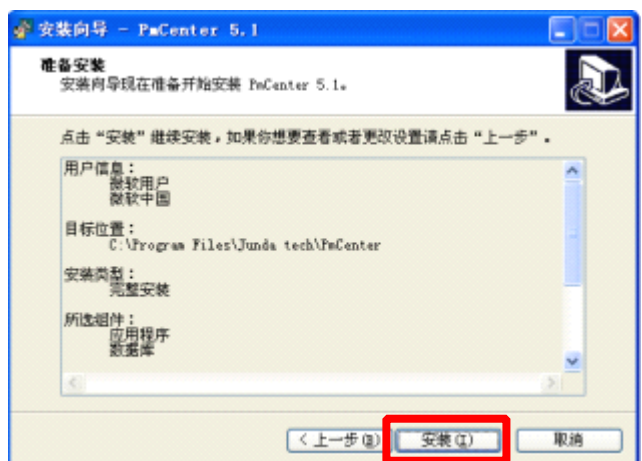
安装向导 - PmCenter 5.1

准备安装
安装向导现在准备开始安装 PmCenter 5.1。

点击“安装”继续安装，如果你想要查看或者更改设置请点击“上一步”。

用户信息：
微软用户
微软中国

目标位置：
C:\Program Files\Junda tech\PmCenter

安装类型：
完整安装

所选组件：
应用程序
数据库

< 上一步(B)
安装(I)
取消